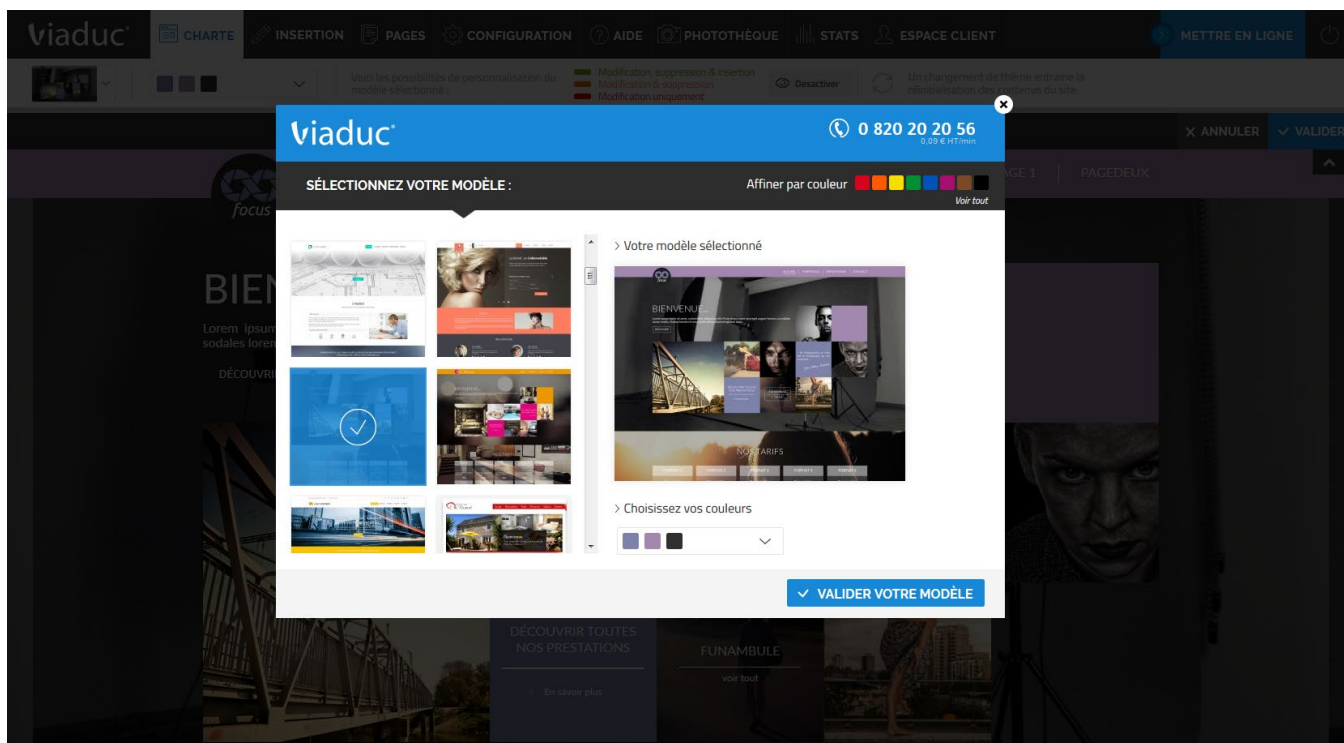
viaduc CHARTE INSERTION PAGES CONFIGURATION AIDE PHOTOTHÈQUE STATS ESPACE CLIENT METTRE EN LIGNE

Voici les possibilités de personnalisation du modèle sélectionné : Modification, suppression & insertion Modification & suppression Modification uniquement Désactiver Un changement de thème entraine la réinitialisation des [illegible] du site

X ANNULER ✓ VALIDER

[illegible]GE 1 PAGEDEUX

focus

BIEN

Lorem ipsum sodales lorem

DÉCOUVRI

viaduc

0 820 20 20 56
0,09 € HT/min

SÉLECTIONNEZ VOTRE MODÈLE :

Affiner par couleur

Voir tout

> Votre modèle sélectionné

BIENVENUE

NOS TARIFS

> Choisissez vos couleurs

✓ VALIDER VOTRE MODÈLE

DÉCOUVRIR TOUTES NOS PRESTATIONS

En savoir plus

FUNAMBULE

voir tout